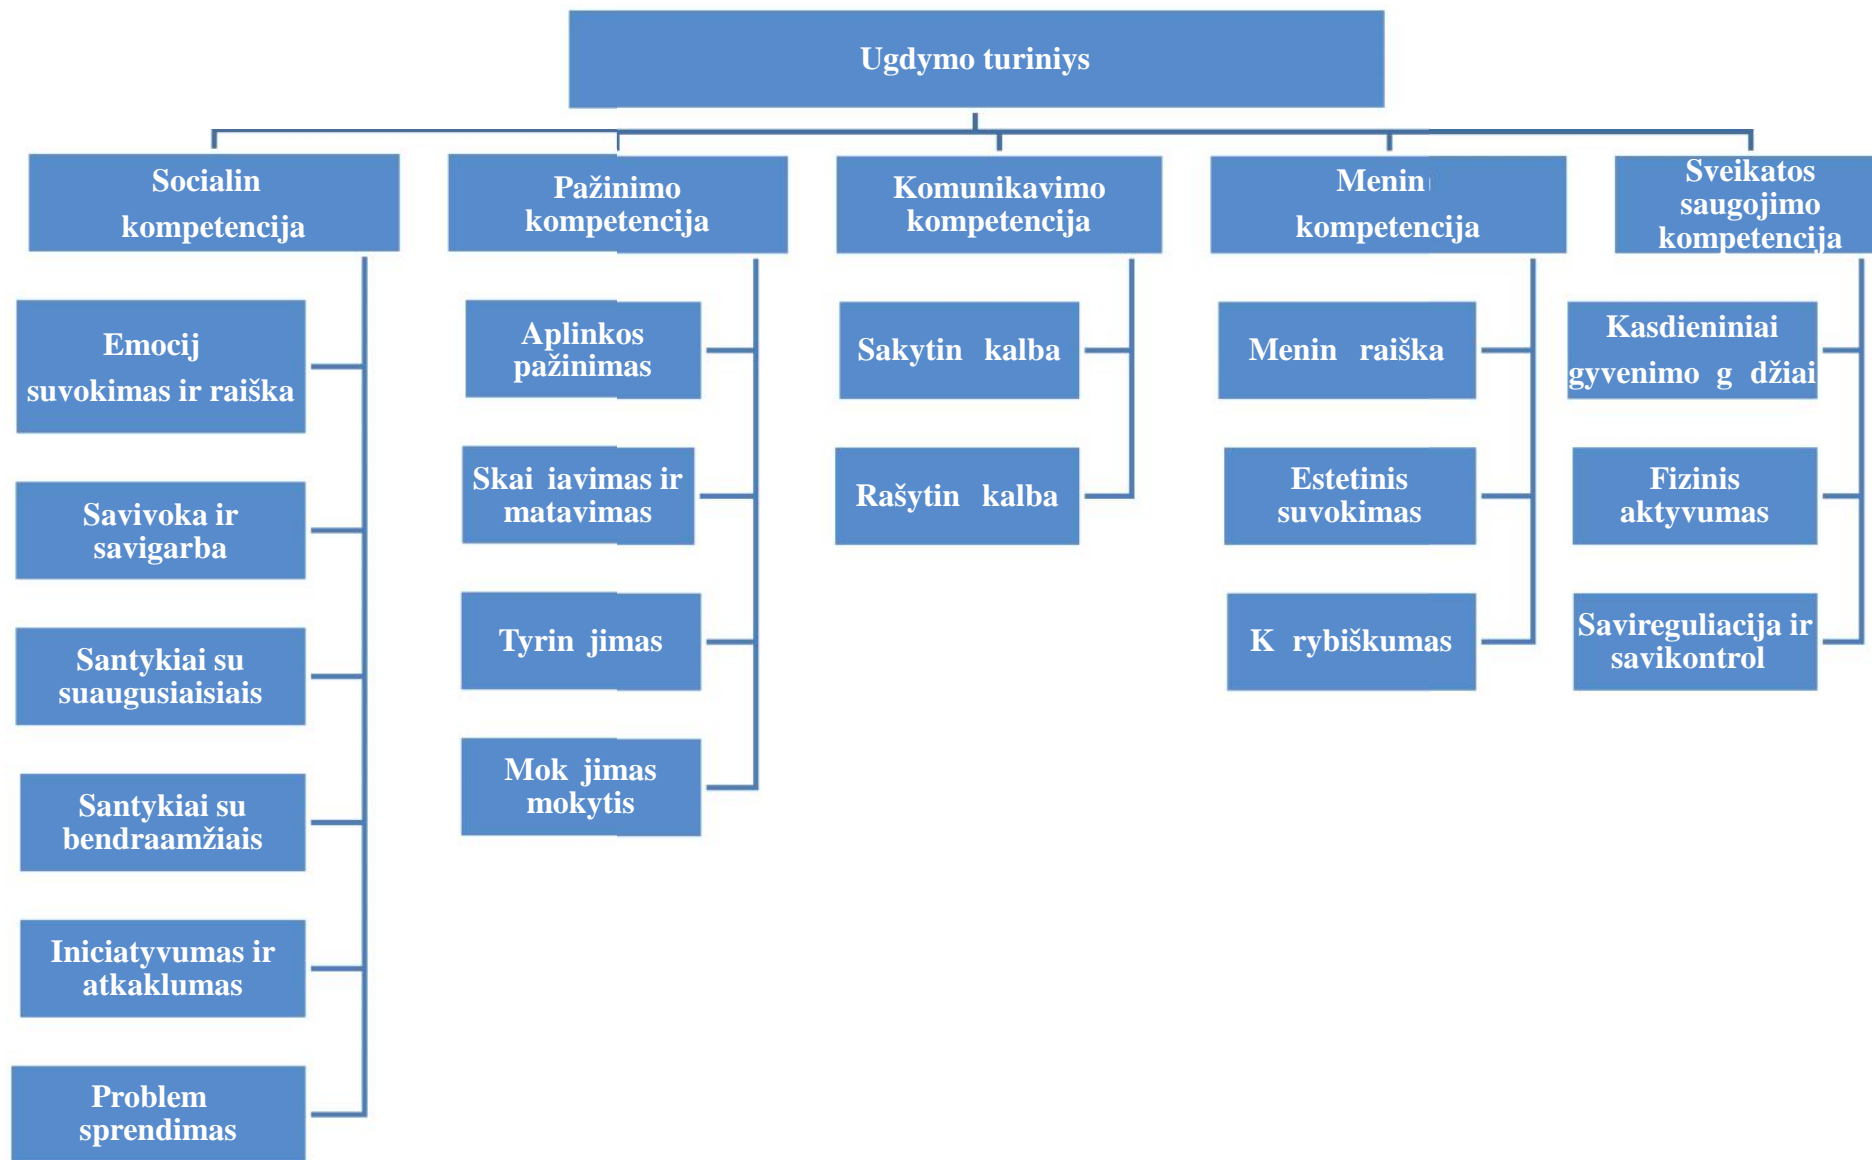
Ugdymo turiniys

Socialin kompetencija

Emocij suvokimas ir raiška

Savivoka ir savigarba

Santykiai su suaugusiaisiais

Santykiai su bendraamžiais

Iniciatyvumas ir atkaklumas

Problem sprendimas

Pažinimo kompetencija

Aplinkos pažinimas

Skai iavimas ir matavimas

Tyrin jimas

Mok jimas mokytis

Komunikavimo kompetencija

Sakytin kalba

Rašytin kalba

Menin kompetencija

Menin raiška

Estetinis suvokimas

K rybiškumas

Sveikatos saugojimo kompetencija

Kasdieniniai gyvenimo g džiai

Fizinis aktyvumas

Savireguliacija ir savikontrol